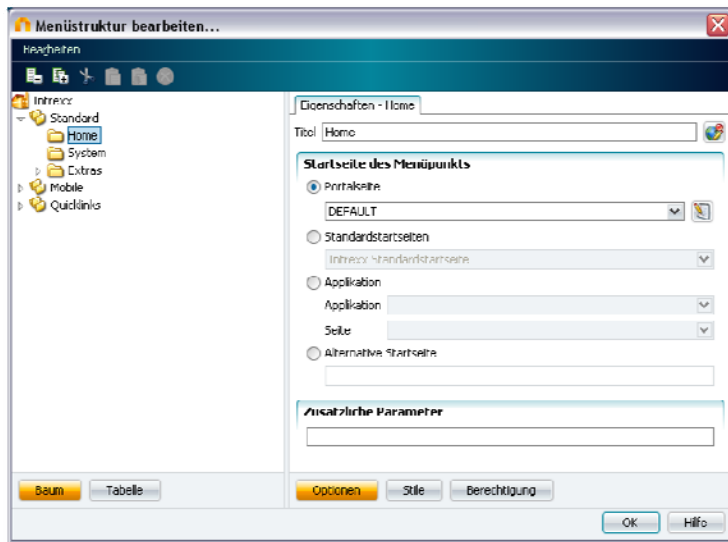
Menüstruktur bearbeiten...

Bearbeiten

Intrexx
Standard
Home
System
Extras
Mobile
Quicklinks

Eigenschaften - Home

Titel Home

Startseite des Menüpunkts

Portalseite
DEFAULT

Standardstartseiten
Intrexx Standardstartseite

Applikation
Applikation
Seite

Alternative Startseite

Zusätzliche Parameter

Baum Tabelle

Optionen Stile Berechtigung

OK Hilfe